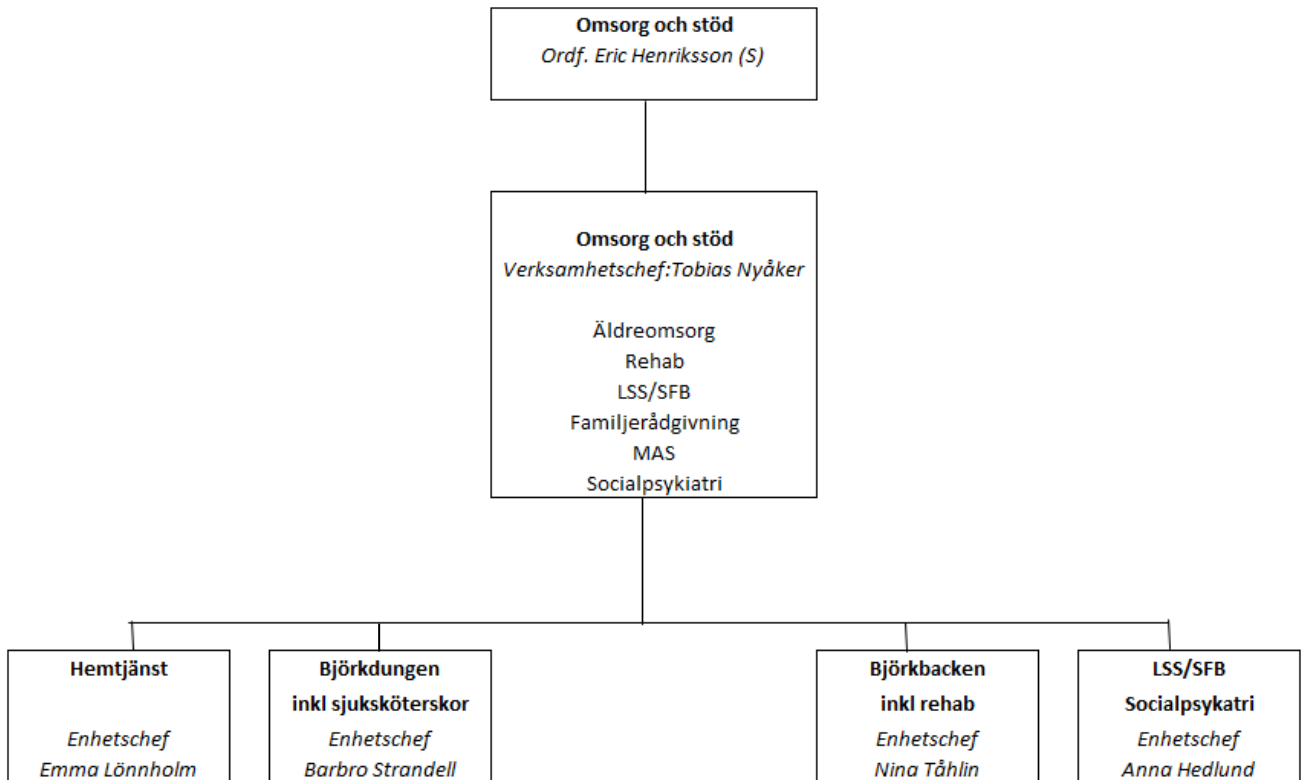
Omsorg och stöd
Ordf. Eric Henriksson (S)

Omsorg och stöd
Verksamhetschef:Tobias Nyåker

Äldreomsorg
Rehab
LSS/SFB
Familjerådgivning
MAS
Socialpsykiatri

Hemtjänst

Enhetschef
Emma Lönnholm

Björkdungen
inkl sjuksköterskor
Enhetschef
Barbro Strandell

Björkbacken
inkl rehab
Enhetschef
Nina Tåhlin

LSS/SFB
Socialpsykatri
Enhetschef
Anna Hedlund